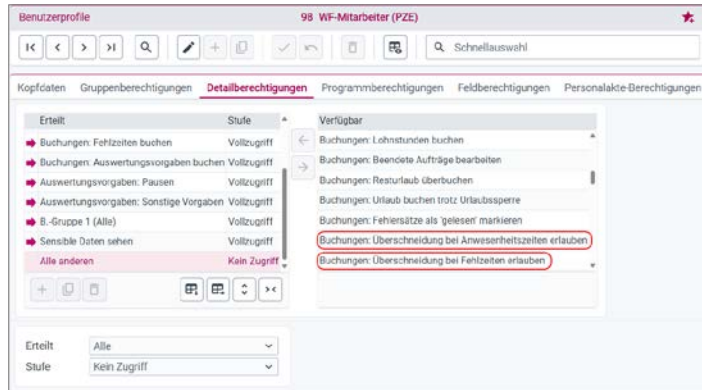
Benutzerprofile

98 WF-Mitarbeiter (PZE)

Schnellauswahl

Kopfdaten Gruppenberechtigungen Detailberechtigungen Programmberechtigungen Feldberechtigungen Personalakte-Berechtigungen

| Erteilt | Stufe |
|---|---|
| Buchungen: Fehlzeiten buchen | Vollzugriff |
| Buchungen: Auswertungsvorgaben buchen | Vollzugriff |
| Auswertungsvorgaben: Pausen | Vollzugriff |
| Auswertungsvorgaben: Sonstige Vorgaben | Vollzugriff |
| B.-Gruppe 1 (Alle) | Vollzugriff |
| Sensible Daten sehen | Vollzugriff |
| Alle anderen | Kein Zugriff |

Verfügbar
Buchungen: Lohnstunden buchen
Buchungen: Beendete Aufträge bearbeiten
Buchungen: Resturlaub überbuchen
Buchungen: Urlaub buchen trotz Urlaubssperre
Buchungen: Fehlersätze als 'gelesen' markieren
Buchungen: Überschneidung bei Anwesenheitszeiten erlauben
Buchungen: Überschneidung bei Fehlzeiten erlauben

Erteilt Alle
Stufe Kein Zugriff